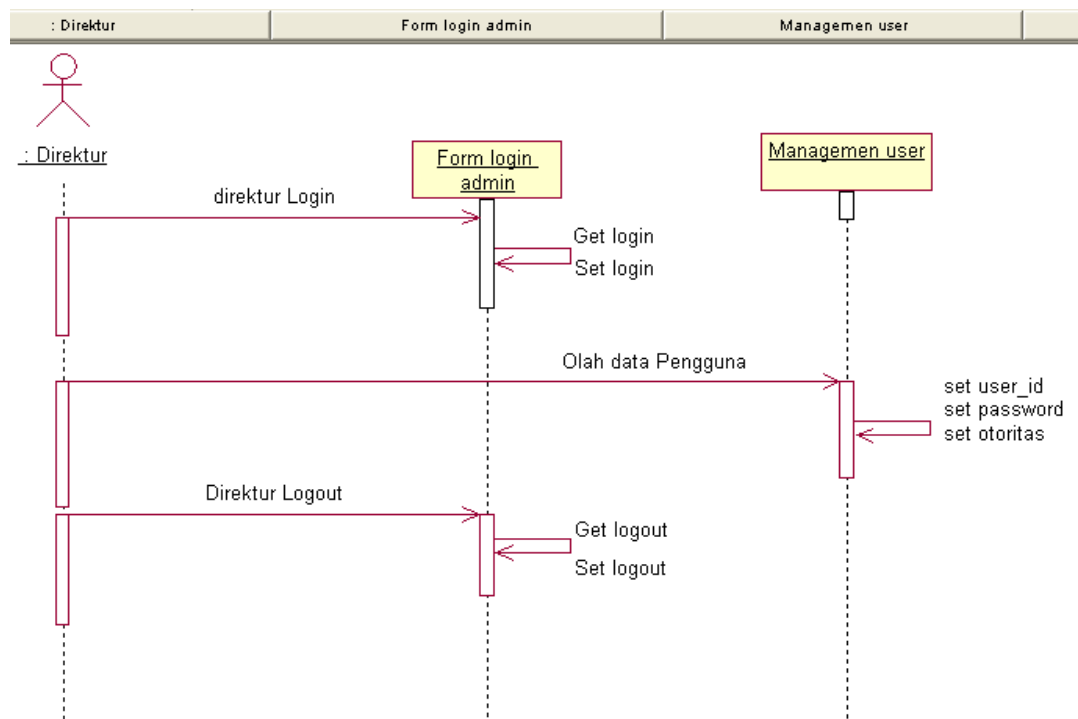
: Direktur | Form login admin | Managemen user

: Direktur

Form login admin

Managemen user

direktur Login

Get login
Set login

Olah data Pengguna

set user_id
set password
set otoritas

Direktur Logout

Get logout

Set logout